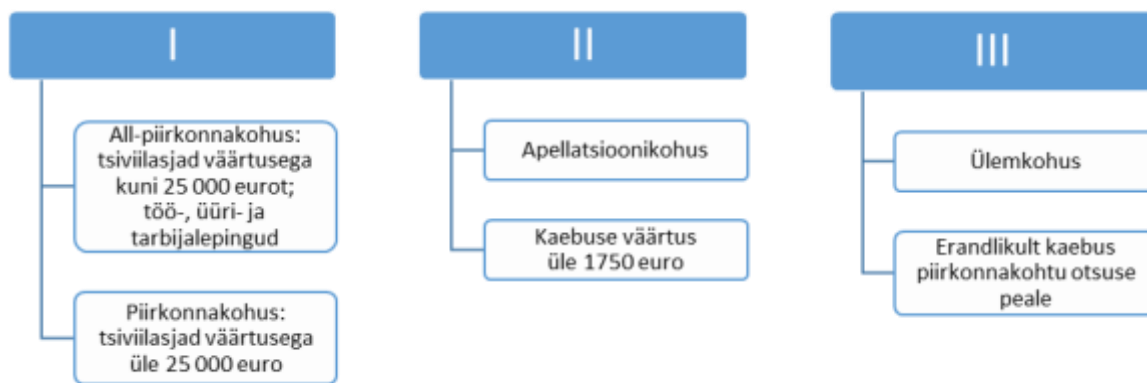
I

All-piirkonnakohus: tsiviilasjad väärtusega kuni 25 000 eurot; töö-, üüri- ja tarbijalepingud

Piirkonnakohus: tsiviilasjad väärtusega üle 25 000 euro

II

Apellatsioonikohus

Kaebuse väärtus üle 1750 euro

III

Ülemkohus

Erandlikult kaebus piirkonnakohtu otsuse peale